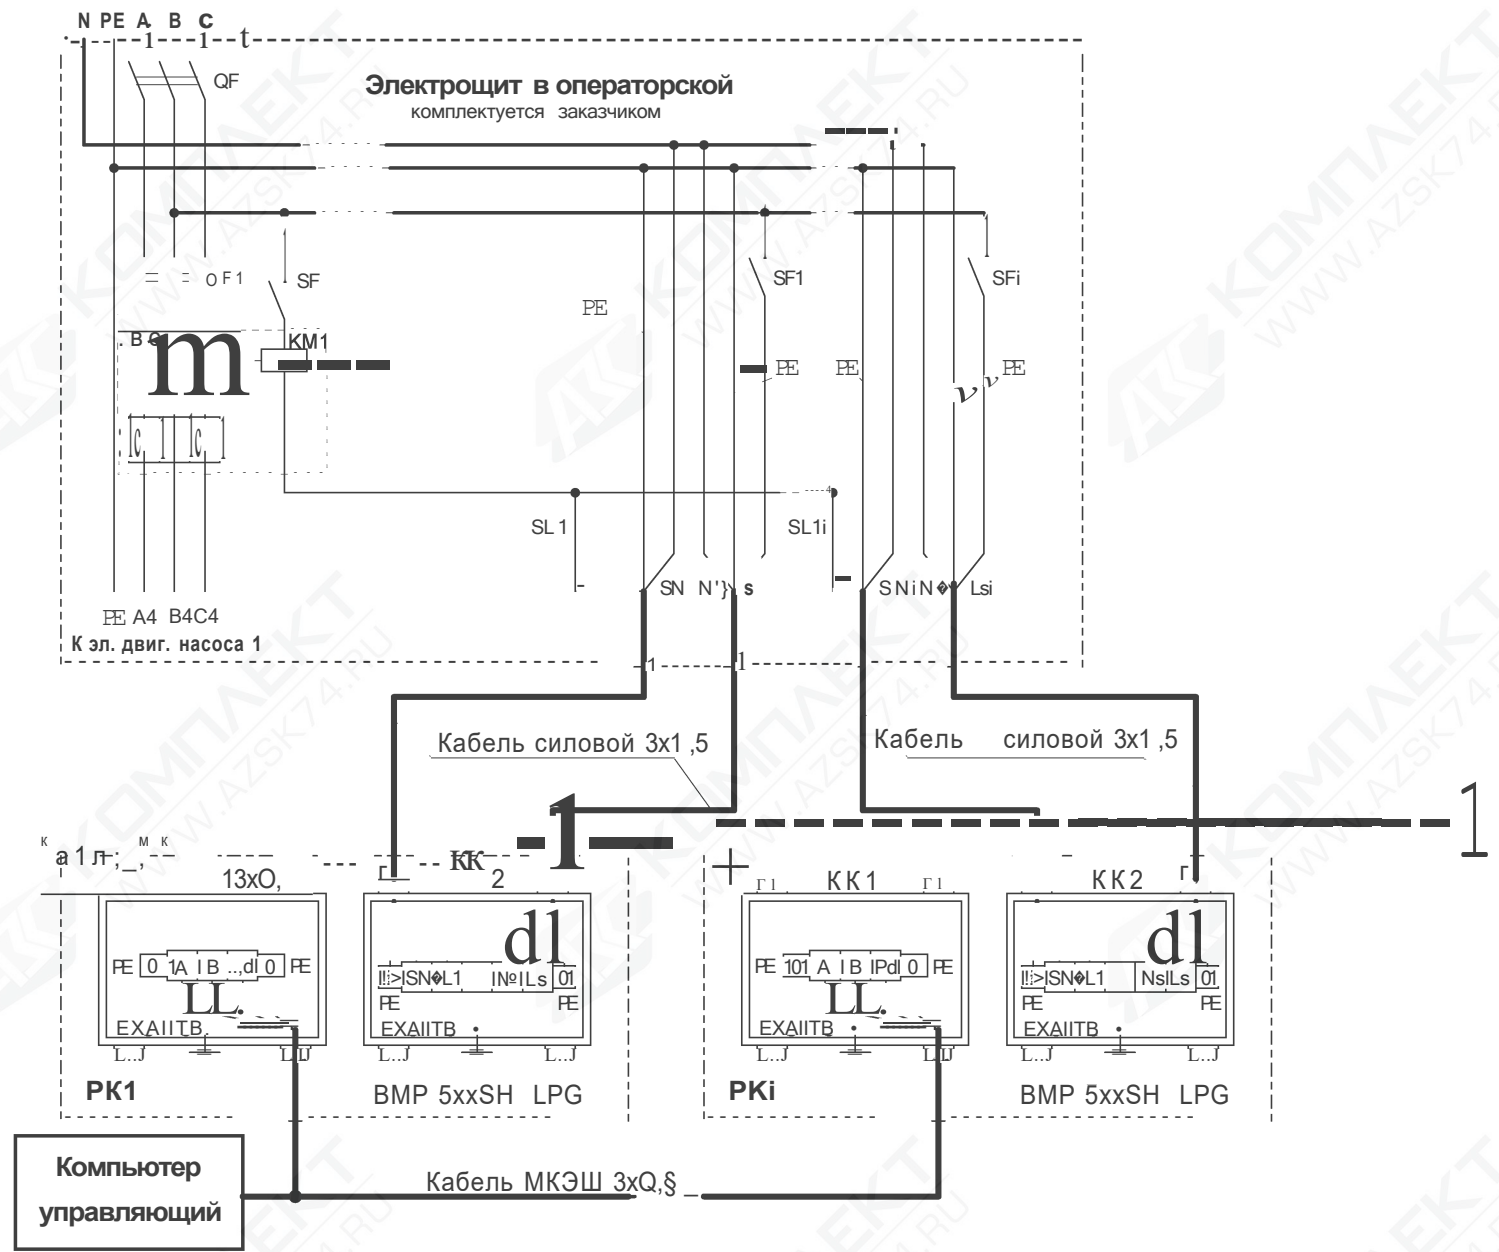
N PE A B C

QF

Электрощит в операторской
комплектуется заказчиком

QF1

SF

SF1

SFi

PE

KM1

PE

PE

PE

SL1

SL1i

SN N' s

SNiN Lsi

PE A4 B4C4
К эл. двиг. насоса 1

Кабель силовой 3x1,5

Кабель силовой 3x1,5

13xO,

KK 2

KK1

KK2

PE 0 1A I B ...dl 0 PE

LL

EXAIITB

I!>ISN L1 INºILs 01
PE PE

EXAIITB

PE 101 A I B IPdl 0 PE

LL

EXAIITB

I!>ISN L1 NsILs 01
PE PE

EXAIITB

PK1

BMP 5xxSH LPG

PKi

BMP 5xxSH LPG

Компьютер управляющий

Кабель МКЭШ 3xQ,§

WWW.AZSK74.RU